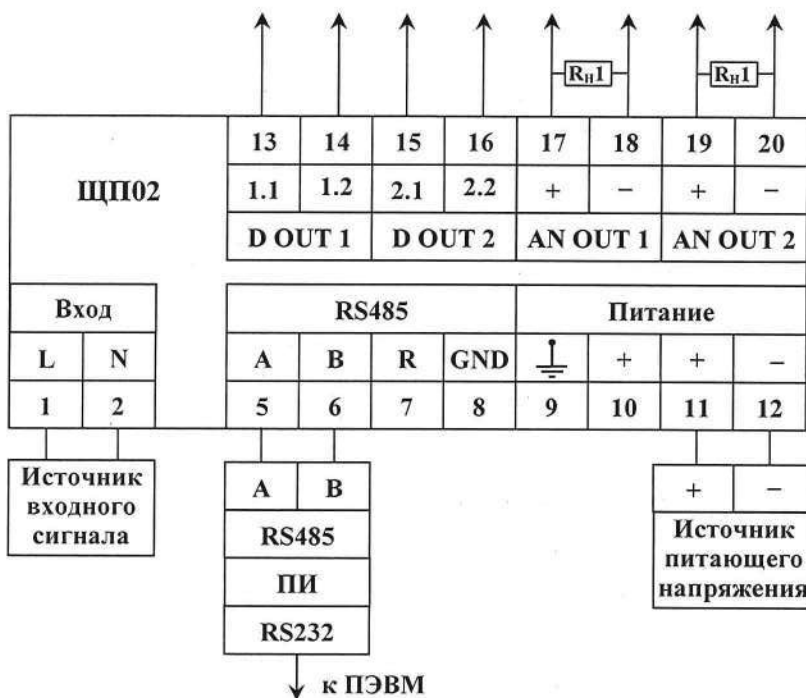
$R_H1$

$R_H1$

ЩП02

| 13 | 14 | 15 | 16 | 17 | 18 | 19 | 20 |
|---|---|---|---|---|---|---|---|
| 1.1 | 1.2 | 2.1 | 2.2 | + | – | + | – |
| D OUT 1 | | D OUT 2 | | AN OUT 1 | | AN OUT 2 | |

| Вход | |
|---|---|
| L | N |
| 1 | 2 |

| RS485 | | | | Питание | | | |
|---|---|---|---|---|---|---|---|
| A | B | R | GND | ⏚ | + | + | – |
| 5 | 6 | 7 | 8 | 9 | 10 | 11 | 12 |

Источник входного сигнала

| A | B |
|---|---|
| RS485 | |
| ПИ | |
| RS232 | |

к ПЭВМ

| + | – |
|---|---|

Источник питающего напряжения